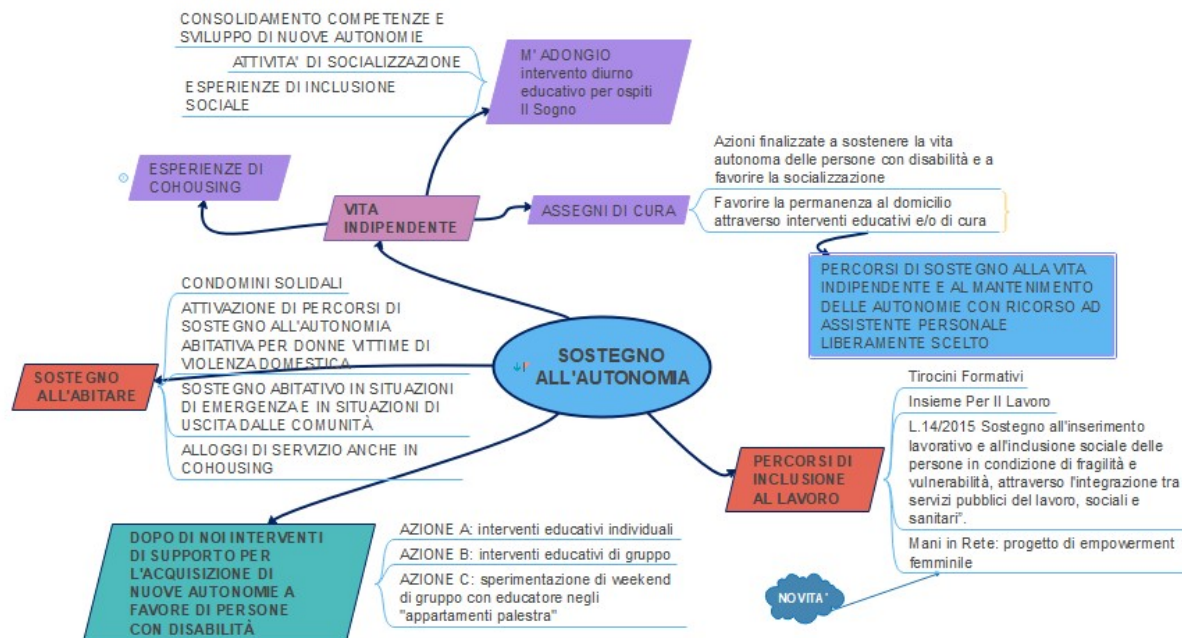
CONSOLIDAMENTO COMPETENZE E SVILUPPO DI NUOVE AUTONOMIE

ATTIVITA' DI SOCIALIZZAZIONE

ESPERIENZE DI INCLUSIONE SOCIALE

M' ADONGIO intervento diurno educativo per ospiti Il Sogno

ESPERIENZE DI COHOUSING

VITA INDIPENDENTE

ASSEGNI DI CURA

Azioni finalizzate a sostenere la vita autonoma delle persone con disabilità e a favorire la socializzazione

Favorire la permanenza al domicilio attraverso interventi educativi e/o di cura

PERCORSI DI SOSTEGNO ALLA VITA INDIPENDENTE E AL MANTENIMENTO DELLE AUTONOMIE CON RICORSO AD ASSISTENTE PERSONALE LIBERAMENTE SCELTO

CONDOMINI SOLIDALI

ATTIVAZIONE DI PERCORSI DI SOSTEGNO ALL'AUTONOMIA ABITATIVA PER DONNE VITTIME DI VIOLENZA DOMESTICA

SOSTEGNO ALL'ABITARE

SOSTEGNO ABITATIVO IN SITUAZIONI DI EMERGENZA E IN SITUAZIONI DI USCITA DALLE COMUNITÀ

ALLOGGI DI SERVIZIO ANCHE IN COHOUSING

SOSTEGNO ALL'AUTONOMIA

Tirocini Formativi

Insieme Per Il Lavoro

L.14/2015 Sostegno all'inserimento lavorativo e all'inclusione sociale delle persone in condizione di fragilità e vulnerabilità, attraverso l'integrazione tra servizi pubblici del lavoro, sociali e sanitari".

PERCORSI DI INCLUSIONE AL LAVORO

Mani in Rete: progetto di empowerment femminile

NOVITA'

DOPO DI NOI INTERVENTI DI SUPPORTO PER L'ACQUISIZIONE DI NUOVE AUTONOMIE A FAVORE DI PERSONE CON DISABILITÀ

AZIONE A: interventi educativi individuali

AZIONE B: interventi educativi di gruppo

AZIONE C: sperimentazione di weekend di gruppo con educatore negli "appartamenti palestra"